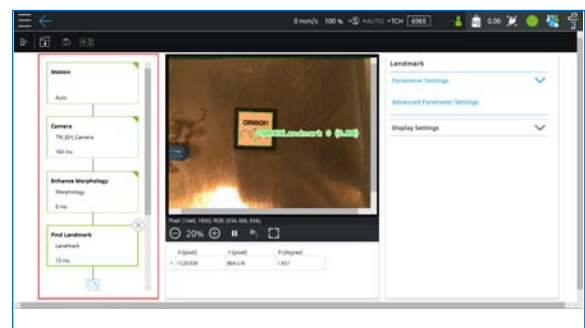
0 mm/s 100 % •AUTO •TCH 6983

0.00

Motion

Auto

Camera

TM_EIH_Camera

163 ms

Enhance Morphology

Morphology

0 ms

Find Landmark

Landmark

13 ms

OMRON

Landmark 0 (0.00)

Pixel: (1445, 1905) RGB: (034, 066, 034)

20%

| | X (pixel) | Y (pixel) | R (degree) |
|---|---|---|---|
| 1 | 1120.939 | 864.126 | 1.931 |

Landmark

Parameter Settings

Advanced Parameter Settings

Display Settings